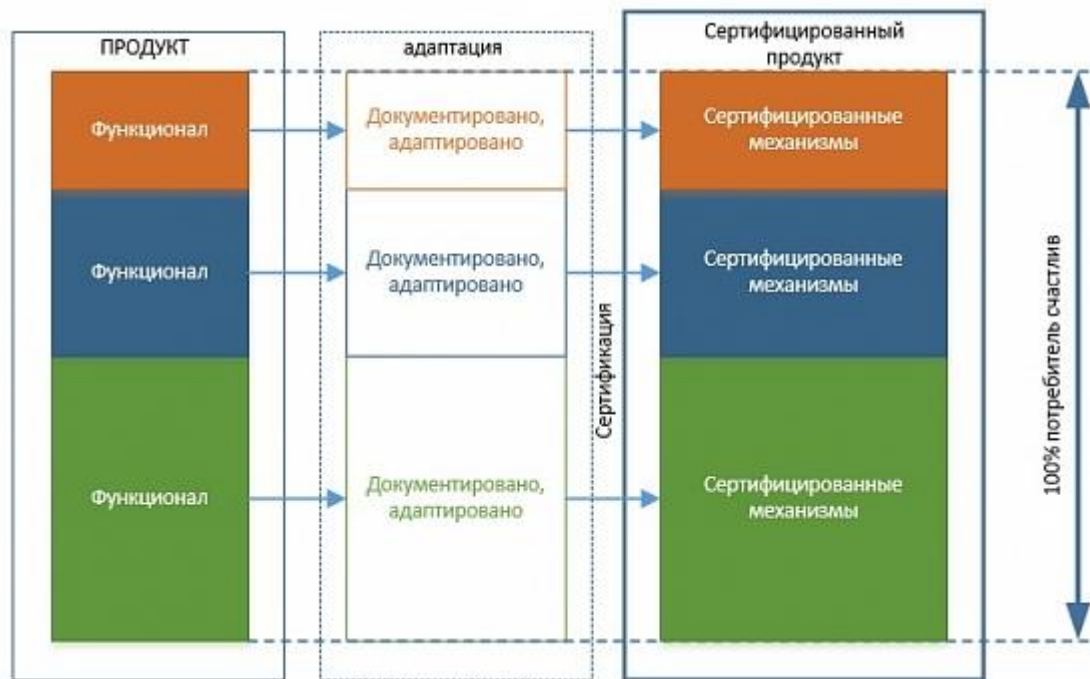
ПРОДУКТ

Функционал

Функционал

Функционал

адаптация

Документировано, адаптировано

Документировано, адаптировано

Документировано, адаптировано

Сертификация

Сертифицированный продукт

Сертифицированные механизмы

Сертифицированные механизмы

Сертифицированные механизмы

100% потребитель счастлив